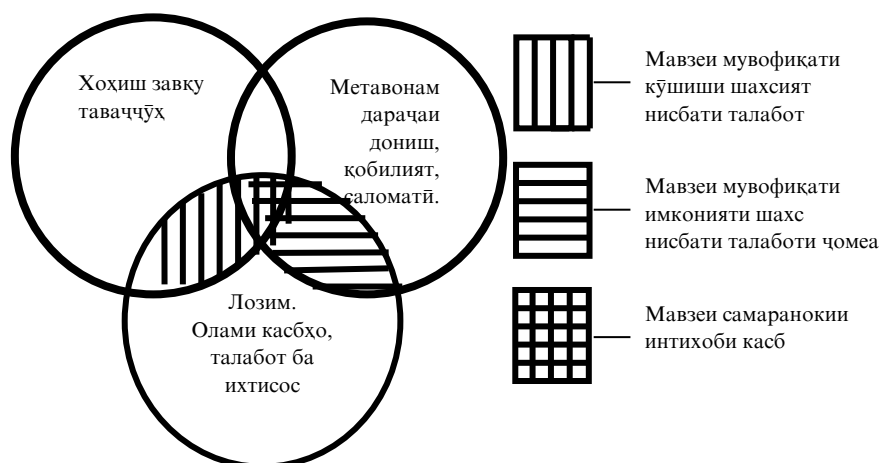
Хоҳиш завқу таваҷҷӯҳ

Метавонам дараҷаи дониш, қобилият, саломатӣ.

Лозим. Олами касбҳо, талабот ба ихтисос

Мавзеи мувофиқати кӯшиши шахсият нисбати талабот

Мавзеи мувофиқати имконияти шахс нисбати талаботи ҷомеа

Мавзеи самаранокии интихоби касб